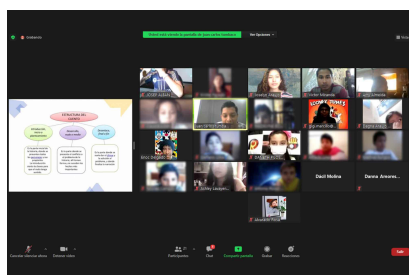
Grabando

Estás viendo la pantalla de Juan carlos melchor

Ver Opciones

Vista

ESTRUCTURA DEL CUENTO

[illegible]

Dacil Molina

Danna Amores

Cancelar silenciar ahora

Detener video

Participantes

Chat

Compartir pantalla

Grabar

Reacciones

Salir